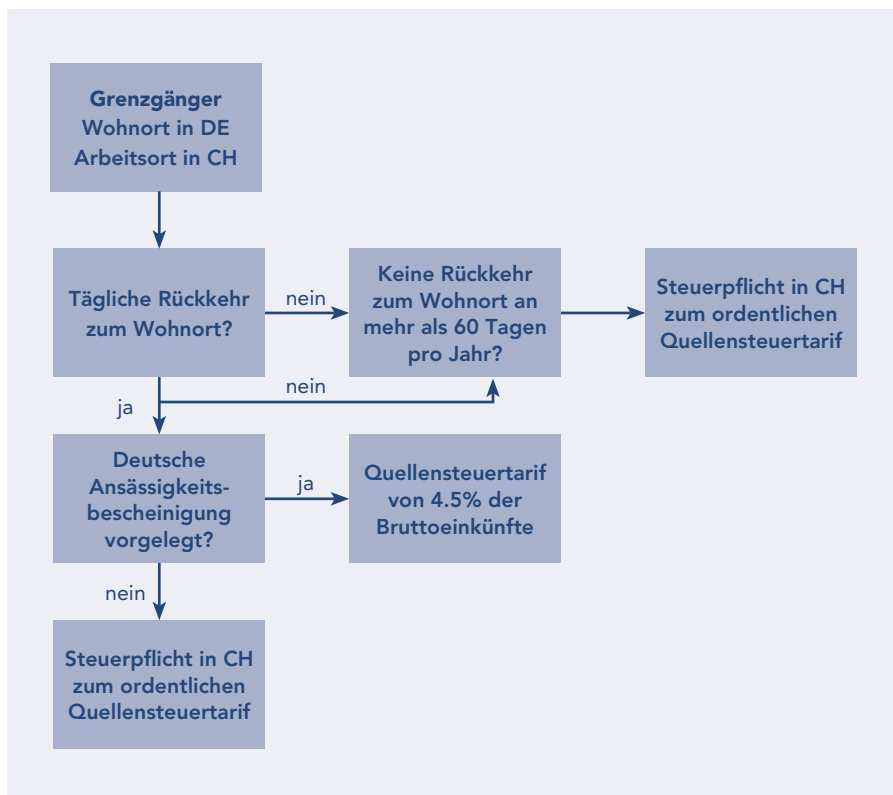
Grenzgänger
Wohnort in DE
Arbeitsort in CH

Tägliche Rückkehr zum Wohnort?

nein

Keine Rückkehr zum Wohnort an mehr als 60 Tagen pro Jahr?

Steuerpflicht in CH zum ordentlichen Quellensteuertarif

nein

ja

Deutsche Ansässigkeitsbescheinigung vorgelegt?

ja

Quellensteuertarif von 4.5% der Bruttoeinkünfte

nein

Steuerpflicht in CH zum ordentlichen Quellensteuertarif